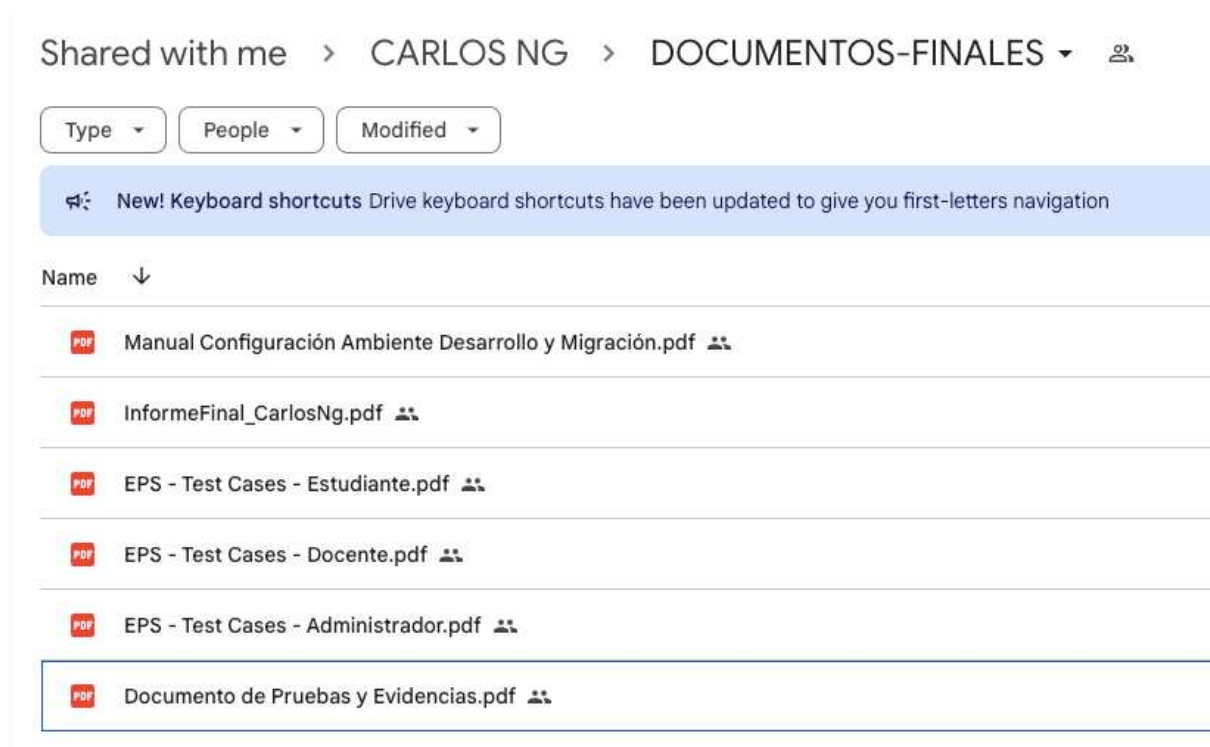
Shared with me > CARLOS NG > DOCUMENTOS-FINALES

Type People Modified

New! Keyboard shortcuts Drive keyboard shortcuts have been updated to give you first-letters navigation

Name

PDF Manual Configuración Ambiente Desarrollo y Migración.pdf

PDF InformeFinal_CarlosNg.pdf

PDF EPS - Test Cases - Estudiante.pdf

PDF EPS - Test Cases - Docente.pdf

PDF EPS - Test Cases - Administrador.pdf

PDF Documento de Pruebas y Evidencias.pdf